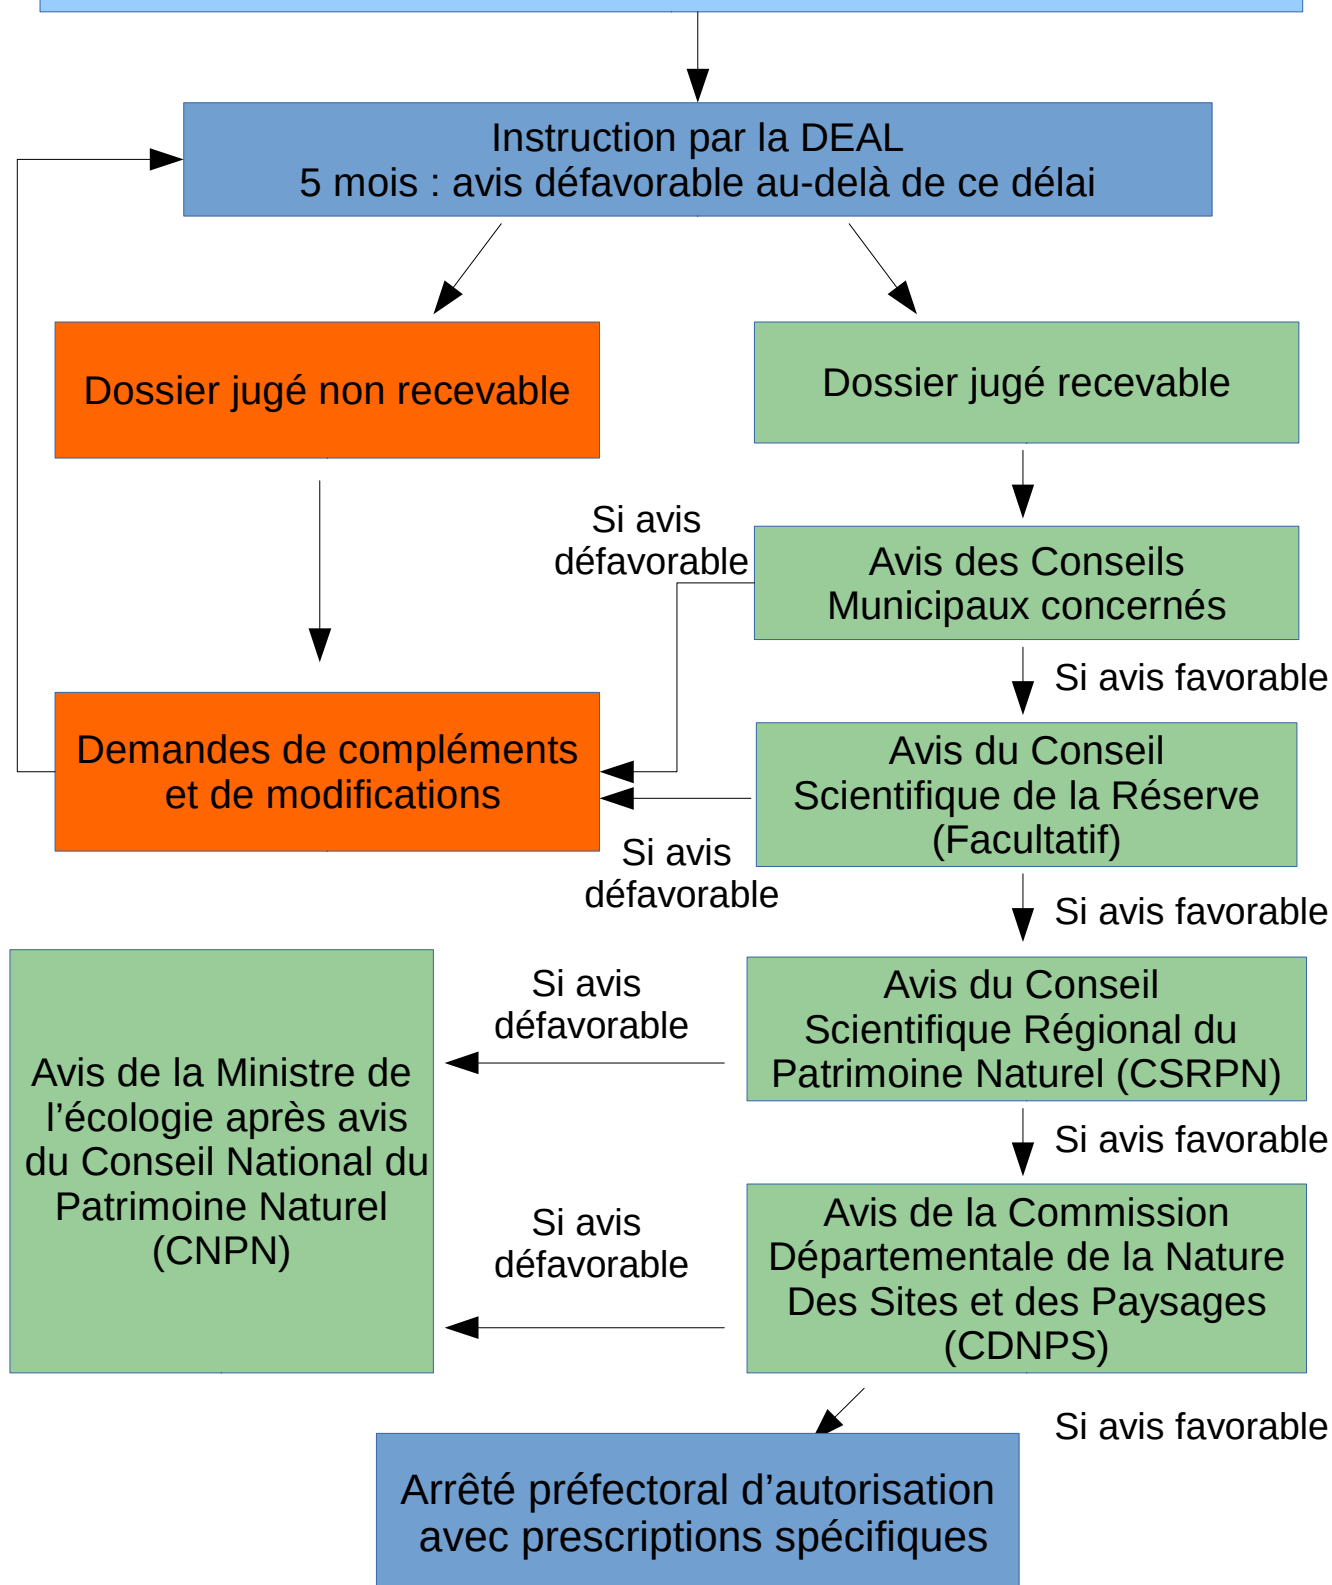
Instruction par la DEAL
5 mois : avis défavorable au-delà de ce délai

Dossier jugé non recevable

Dossier jugé recevable

Si avis défavorable

Avis des Conseils Municipaux concernés

Si avis favorable

Demandes de compléments et de modifications

Avis du Conseil Scientifique de la Réserve (Facultatif)

Si avis défavorable

Si avis favorable

Si avis défavorable

Avis du Conseil Scientifique Régional du Patrimoine Naturel (CSRPN)

Avis de la Ministre de l’écologie après avis du Conseil National du Patrimoine Naturel (CNPN)

Si avis favorable

Si avis défavorable

Avis de la Commission Départementale de la Nature Des Sites et des Paysages (CDNPS)

Si avis favorable

Arrêté préfectoral d’autorisation avec prescriptions spécifiques